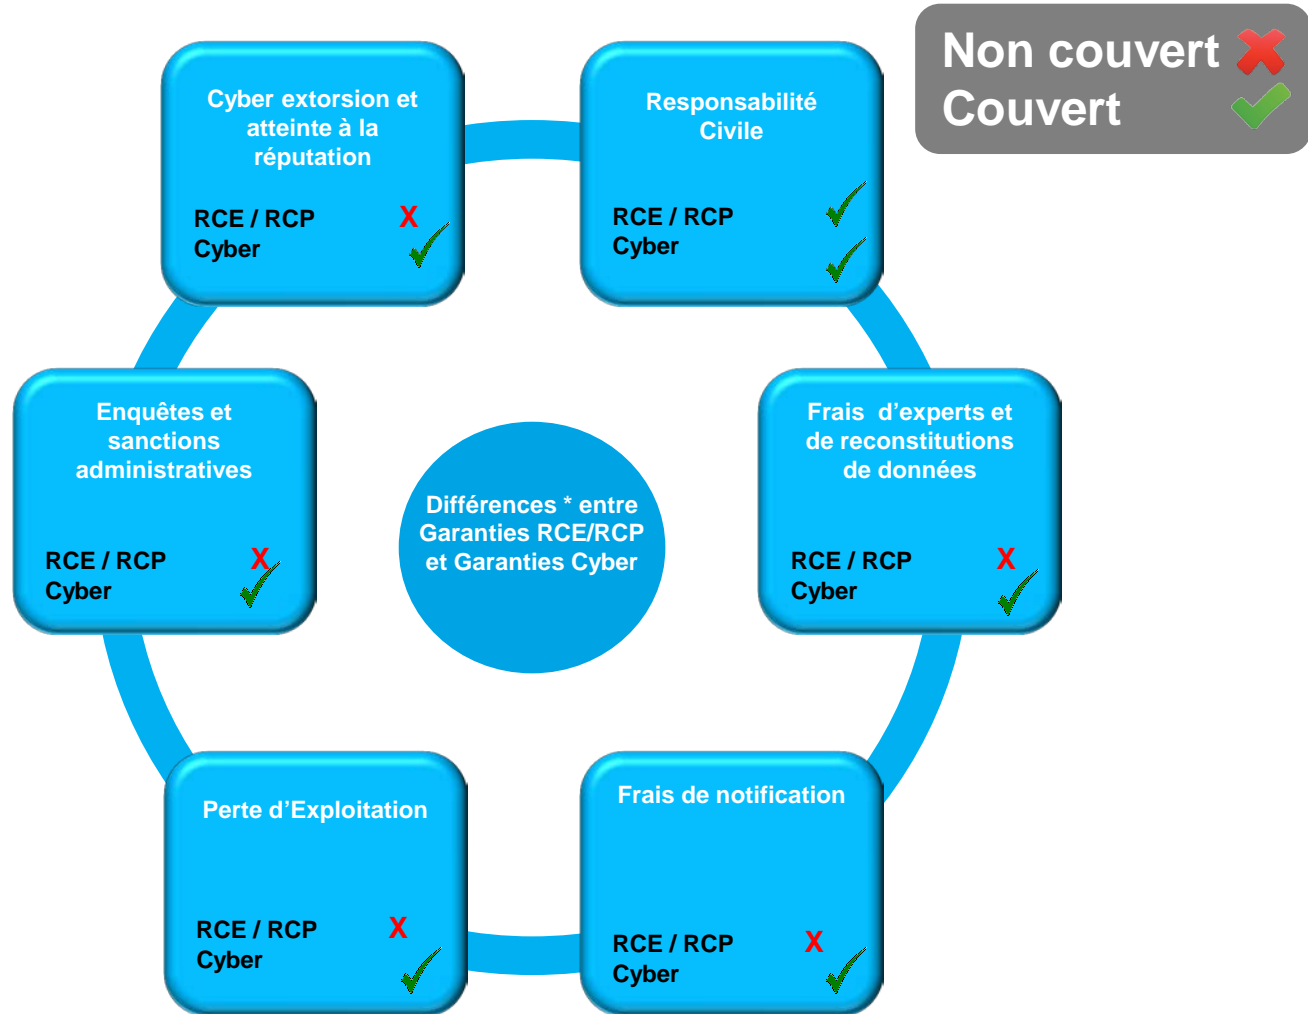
Non couvert ✗
Couvert ✓

Cyber extorsion et atteinte à la réputation

RCE / RCP X
Cyber ✓

Responsabilité Civile

RCE / RCP ✓
Cyber ✓

Enquêtes et sanctions administratives

RCE / RCP X
Cyber ✓

Différences * entre Garanties RCE/RCP et Garanties Cyber

Frais d'experts et de reconstitutions de données

RCE / RCP X
Cyber ✓

Perte d'Exploitation

RCE / RCP X
Cyber ✓

Frais de notification

RCE / RCP X
Cyber ✓